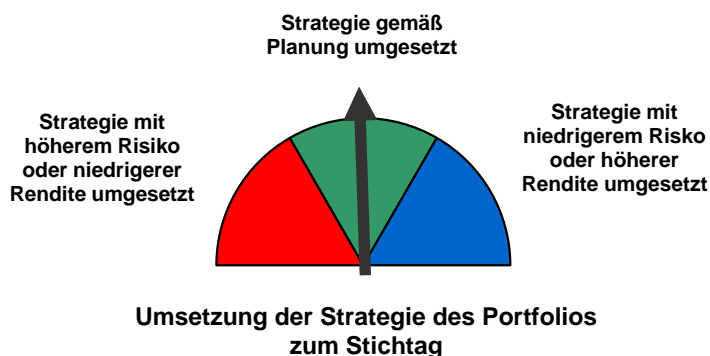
Strategie gemäß Planung umgesetzt

Strategie mit höherem Risiko oder niedrigerer Rendite umgesetzt

Strategie mit niedrigerem Risko oder höherer Rendite umgesetzt

Umsetzung der Strategie des Portfolios zum Stichtag